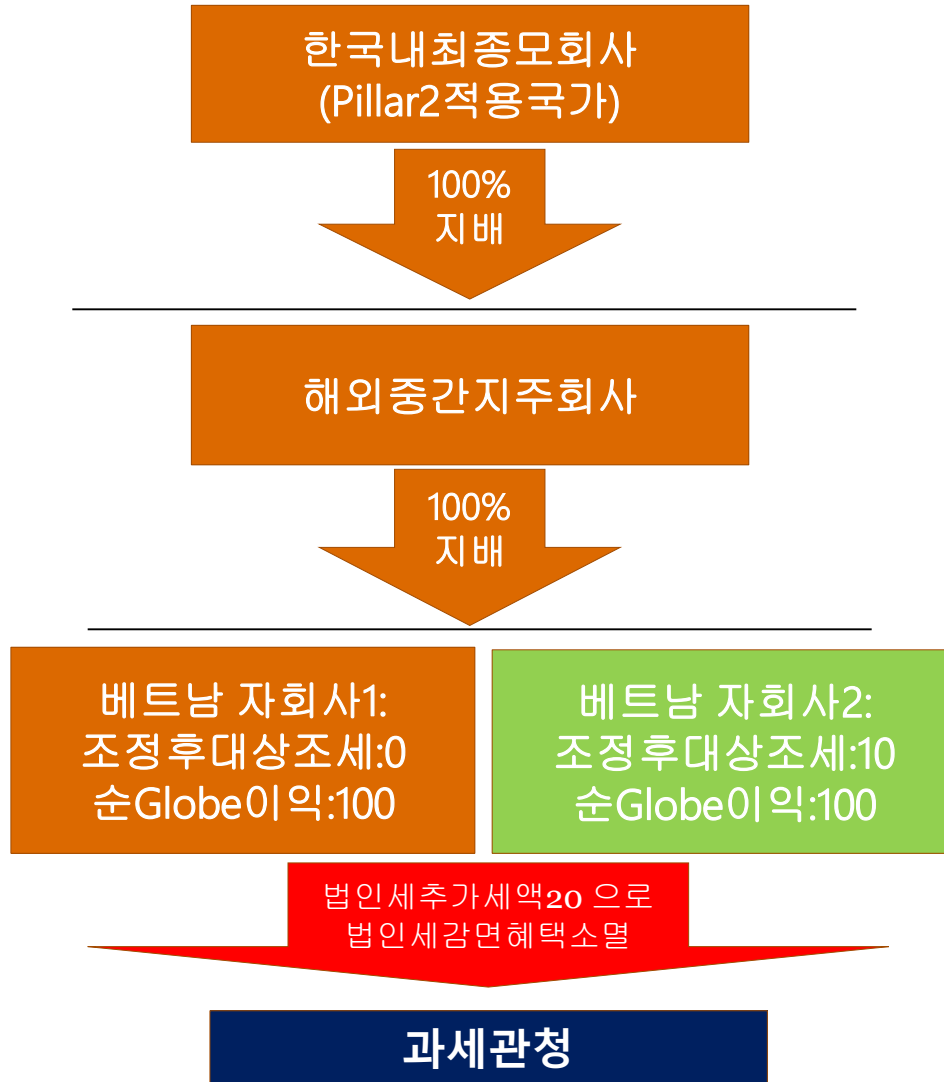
한국내최종모회사
(Pillar2적용국가)

100%
지배

해외중간지주회사

100%
지배

베트남 자회사1:
조정후대상조세:0
순Globe이익:100

베트남 자회사2:
조정후대상조세:10
순Globe이익:100

법인세추가세액20 으로
법인세감면혜택소멸

과세관청